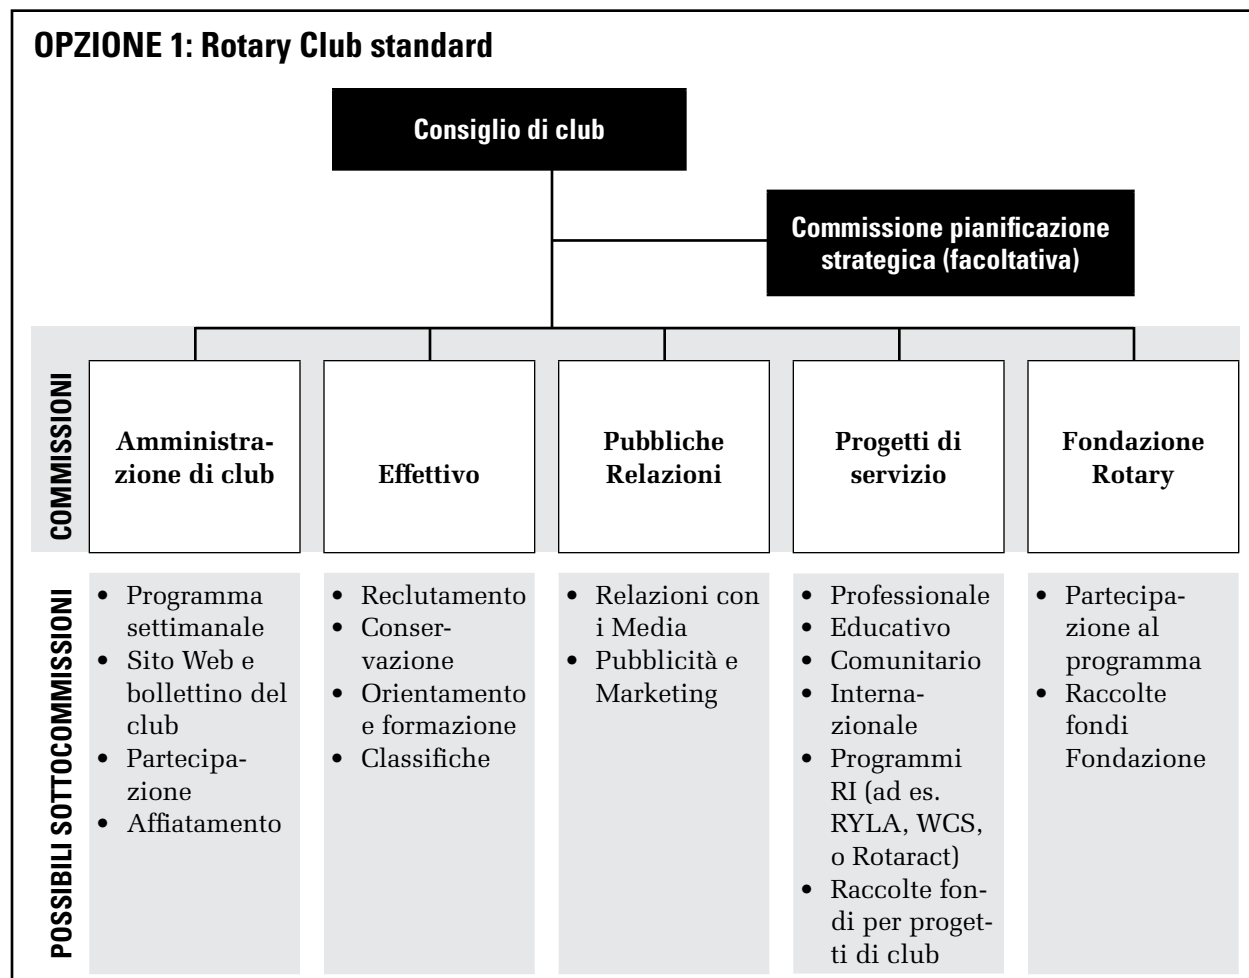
OPZIONE 1: Rotary Club standard

Consiglio di club

Commissione pianificazione strategica (facoltativa)

COMMISSIONI

Amministrazione di club

Effettivo

Pubbliche Relazioni

Progetti di servizio

Fondazione Rotary

POSSIBILI SOTTOCOMMISSIONI

- Programma settimanale
- Sito Web e bollettino del club
- Partecipazione
- Affiatamento

- Reclutamento
- Conservazione
- Orientamento e formazione
- Classifiche

- Relazioni con i Media
- Pubblicità e Marketing

- Professionale
- Educativo
- Comunitario
- Internazionale
- Programmi RI (ad es. RYLA, WCS, o Rotaract)
- Raccolte fondi per progetti di club

- Partecipazione al programma
- Raccolte fondi Fondazione